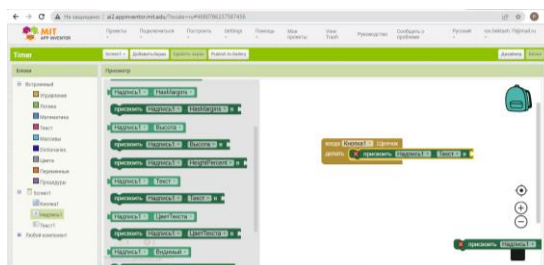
Не защищено | ai2.appinventor.mit.edu/?locale=ru#4690786157587456

MIT APP INVENTOR

Проекты Подключиться Построить Settings Помощь Мои проекты View Trash Руководство Сообщить о проблеме Русский

Timer

Screen1 Добавить Экран Удалить экран Publish to Gallery

Дизайнер Блоки

Блоки

Просмотр

Встроенный
Управление
Логика
Математика
Текст
Массивы
Dictionaries
Цвета
Переменные
Процедуры
Screen1
Кнопка1
Надпись1
Текст1
Любой компонент

Надпись1 . HasMargins

присвоить Надпись1 . HasMargins в

Надпись1 . Высота

присвоить Надпись1 . Высота в

присвоить Надпись1 . HeightPercent в

Надпись1 . Текст

присвоить Надпись1 . Текст в

Надпись1 . ЦветТекста

присвоить Надпись1 . ЦветТекста в

Надпись1 . Видимый

когда Кнопка1 . Щелчок
делать присвоить Надпись1 . Текст в

присвоить Надпись1